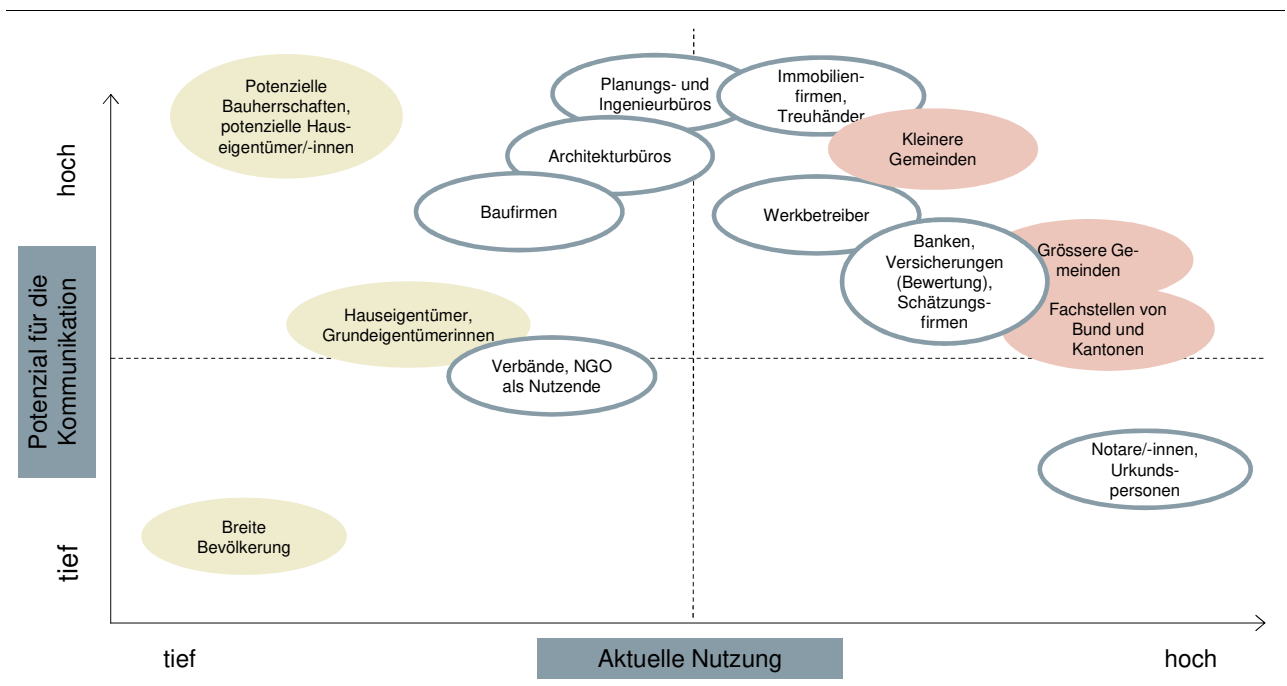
hoch

Potenzial für die Kommunikation

tief

Potenzielle Bauherrschaften, potenzielle Hauseigentümer/-innen

Planungs- und Ingenieurbüros

Immobilienfirmen, Treuhänder

Kleinere Gemeinden

Architekturbüros

Baufirmen

Werkbetreiber

Banken, Versicherungen (Bewertung), Schätzungsfirmen

Grössere Gemeinden

Fachstellen von Bund und Kantonen

Hauseigentümer, Grundeigentümerinnen

Verbände, NGO als Nutzende

Notare/-innen, Urkundspersonen

Breite Bevölkerung

tief

Aktuelle Nutzung

hoch